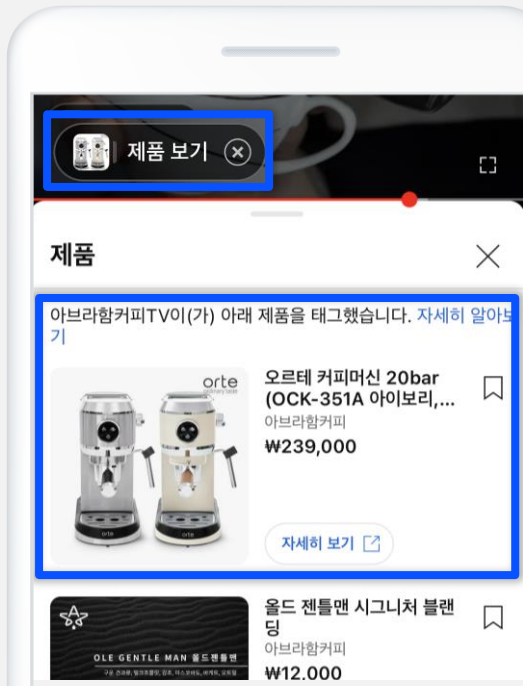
제품 보기

제품

아브라함커피TV이(가) 아래 제품을 태그했습니다. 자세히 알아보기

orte

orte

오르테 커피머신 20bar (OCK-351A 아이보리,...

아브라함커피

₩239,000

자세히 보기

OLE GENTLE MAN 올드젠틀맨

올드 젠틀맨 시그니처 블랜딩

아브라함커피

₩12,000